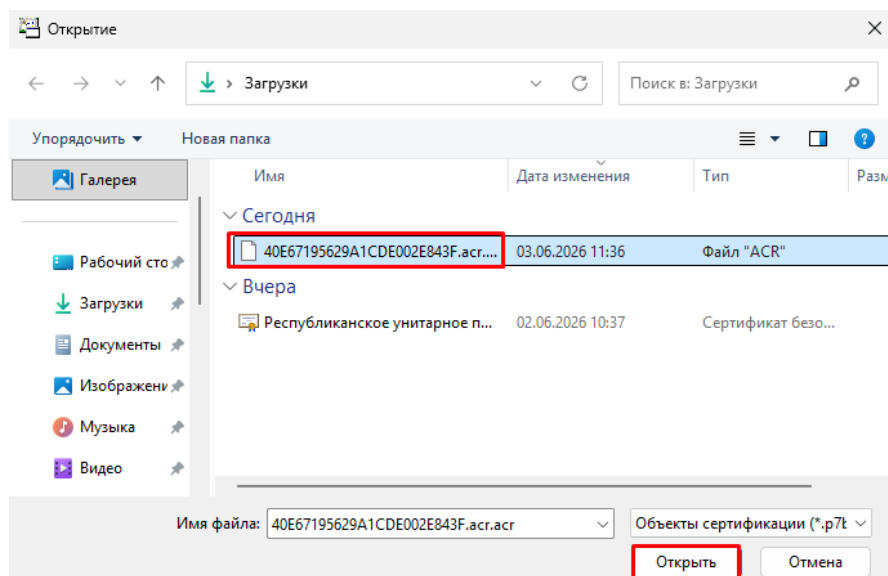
Открытие

Загрузки

Поиск в: Загрузки

Упорядочить ▾ Новая папка

Галерея

Рабочий сто

Загрузки

Документы

Изображени

Музыка

Видео

| Имя | Дата изменения | Тип | Разм |
|---|---|---|---|
| Сегодня | | | |
| 40E67195629A1CDE002E843F.acr.... | 03.06.2026 11:36 | Файл "ACR" | |
| Вчера | | | |
| Республиканское унитарное п... | 02.06.2026 10:37 | Сертификат безо... | |

Имя файла: 40E67195629A1CDE002E843F.acr.acr

Объекты сертификации (*.p7b

Открыть

Отмена